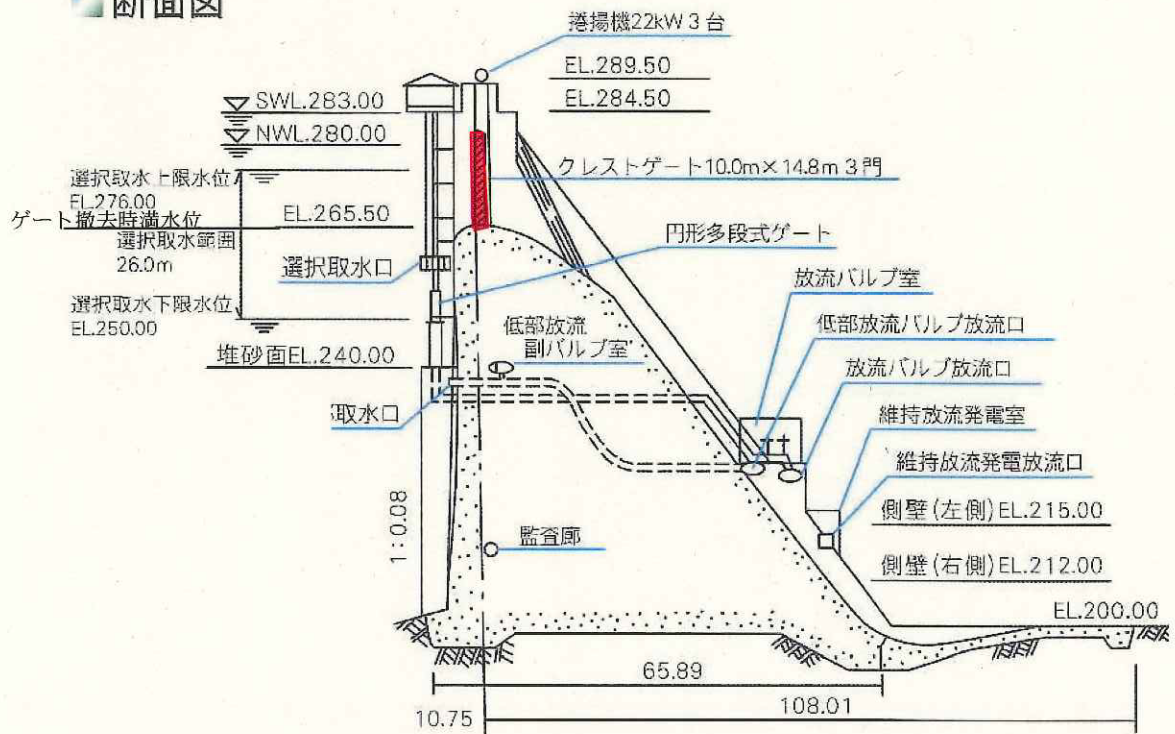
断面図

巻揚機22kW 3台
EL.289.50
EL.284.50
SWL.283.00
NWL.280.00
クレストゲート10.0m×14.8m 3門
選択取水上限水位
EL.276.00
ゲート撤去時満水位
EL.265.50
選択取水範囲
26.0m
円形多段式ゲート
選択取水口
放流バルブ室
選択取水下限水位
EL.250.00
低部放流
副バルブ室
低部放流バルブ放流口
堆砂面EL.240.00
放流バルブ放流口
取水口
維持放流発電室
維持放流発電放流口
側壁(左側)EL.215.00
1:0.08
監査廊
側壁(右側)EL.212.00
EL.200.00
65.89
108.01
10.75